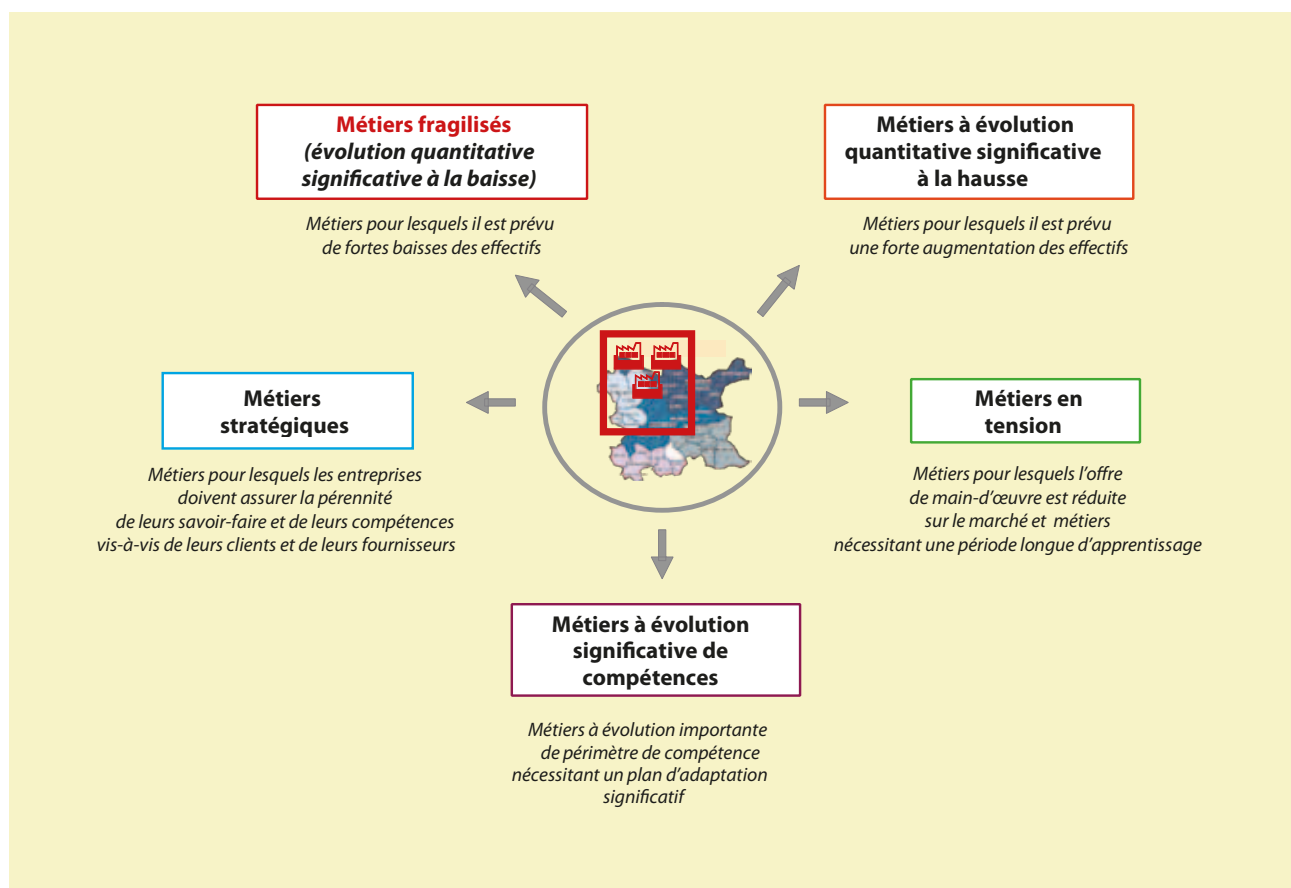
Métiers fragilisés
(évolution quantitative significative à la baisse)

Métiers pour lesquels il est prévu de fortes baisses des effectifs

Métiers à évolution quantitative significative à la hausse

Métiers pour lesquels il est prévu une forte augmentation des effectifs

Métiers stratégiques

Métiers pour lesquels les entreprises doivent assurer la pérennité de leurs savoir-faire et de leurs compétences vis-à-vis de leurs clients et de leurs fournisseurs

Métiers en tension

Métiers pour lesquels l'offre de main-d'œuvre est réduite sur le marché et métiers nécessitant une période longue d'apprentissage

Métiers à évolution significative de compétences

Métiers à évolution importante de périmètre de compétence nécessitant un plan d'adaptation significatif